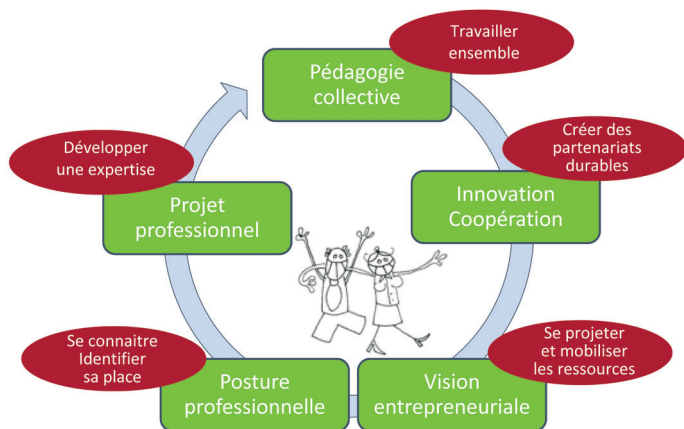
Travailler ensemble

Pédagogie collective

Créer des partenariats durables

Innovation Coopération

Développer une expertise

Projet professionnel

Se connaitre Identifier sa place

Posture professionnelle

Se projeter et mobiliser les ressources

Vision entrepreneuriale